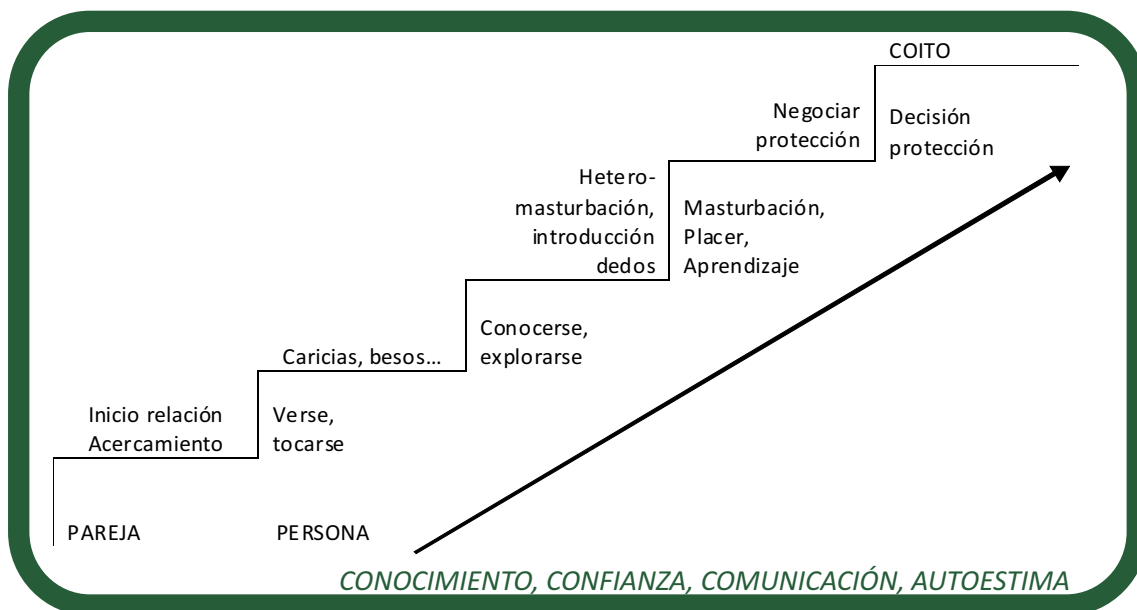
COITO

Negociar protección

Decisión protección

Hetero-masturbación, introducción dedos

Masturbación, Placer, Aprendizaje

Conocerse, explorarse

Caricias, besos…

Inicio relación Acercamiento

Verse, tocarse

PAREJA

PERSONA

CONOCIMIENTO, CONFIANZA, COMUNICACIÓN, AUTOESTIMA